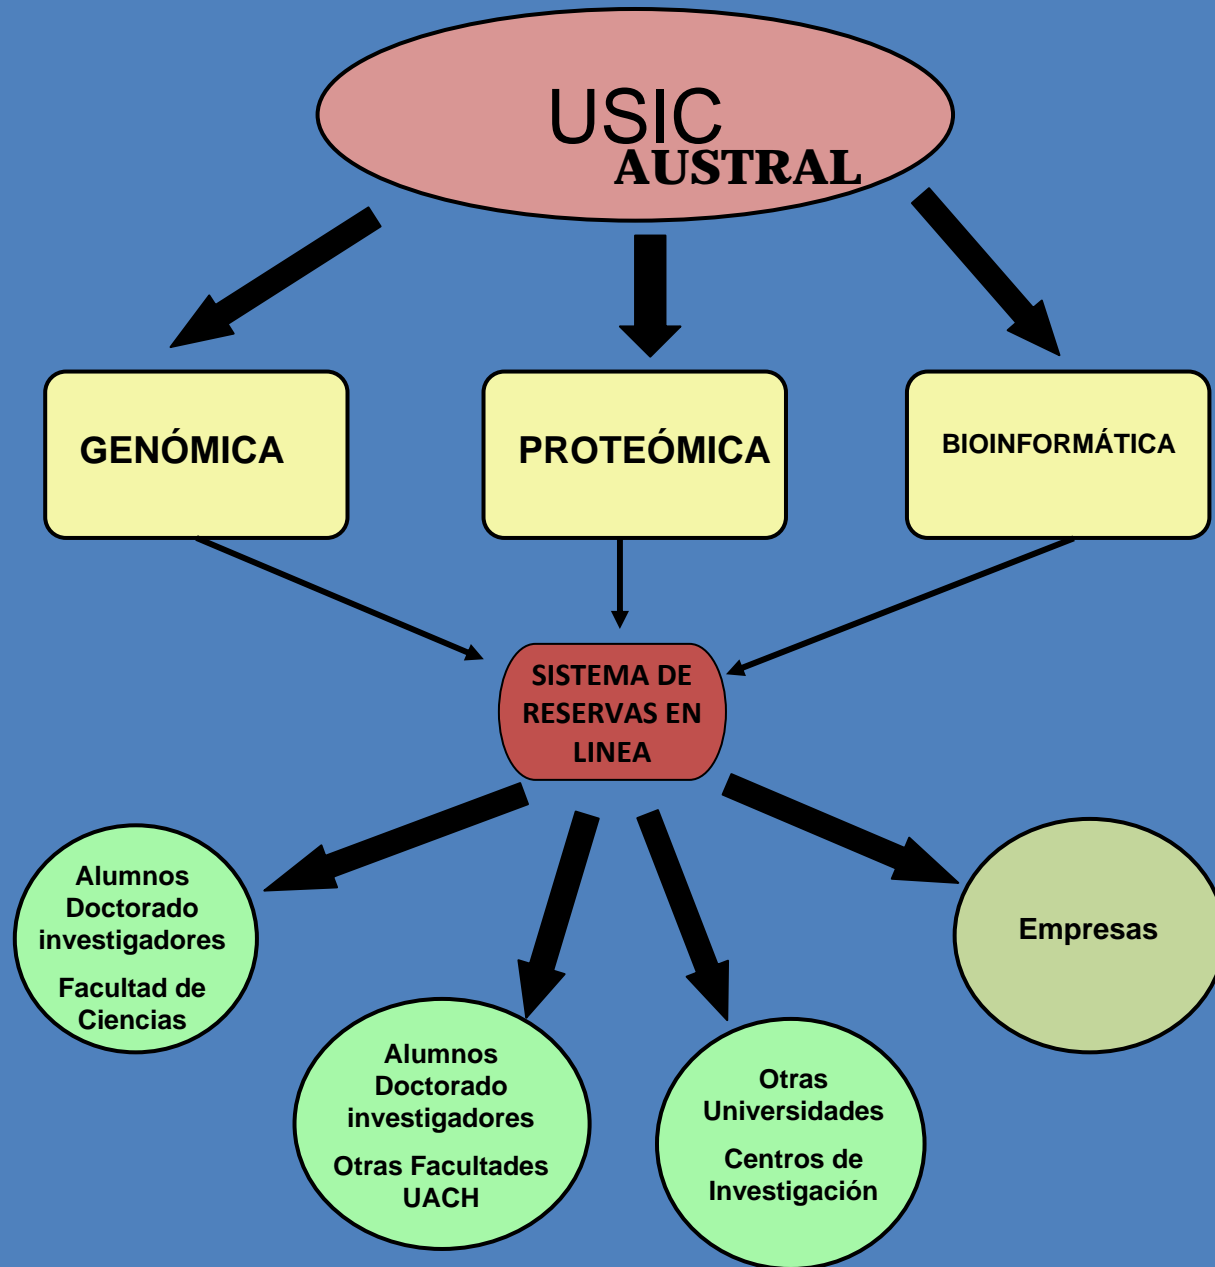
USIC
AUSTRAL

GENÓMICA

PROTEÓMICA

BIOINFORMÁTICA

SISTEMA DE RESERVAS EN LINEA

Alumnos Doctorado investigadores

Facultad de Ciencias

Alumnos Doctorado investigadores

Otras Facultades UACH

Otras Universidades

Centros de Investigación

Empresas